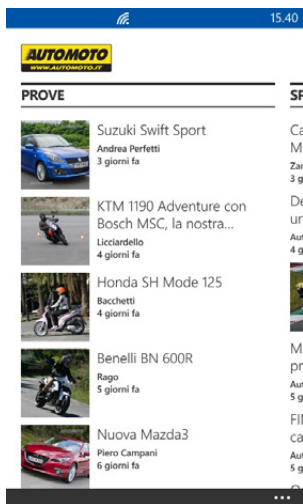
15.40

AUTOMOTO
WWW.AUTOMOTO.IT

PROVE

Suzuki Swift Sport
Andrea Perfetti
3 giorni fa

KTM 1190 Adventure con Bosch MSC, la nostra...
Licciardello
4 giorni fa

Honda SH Mode 125
Bacchetti
4 giorni fa

Benelli BN 600R
Rago
5 giorni fa

Nuova Mazda3
Piero Campani
6 giorni fa

SP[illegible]

Ca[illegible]
M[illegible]
Zan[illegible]
3 g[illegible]

De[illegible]
un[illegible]
Aut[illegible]
4 g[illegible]

M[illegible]
pr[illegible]
Aut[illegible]
5 g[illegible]

FII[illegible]
ca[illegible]
Aut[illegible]
5 g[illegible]

...